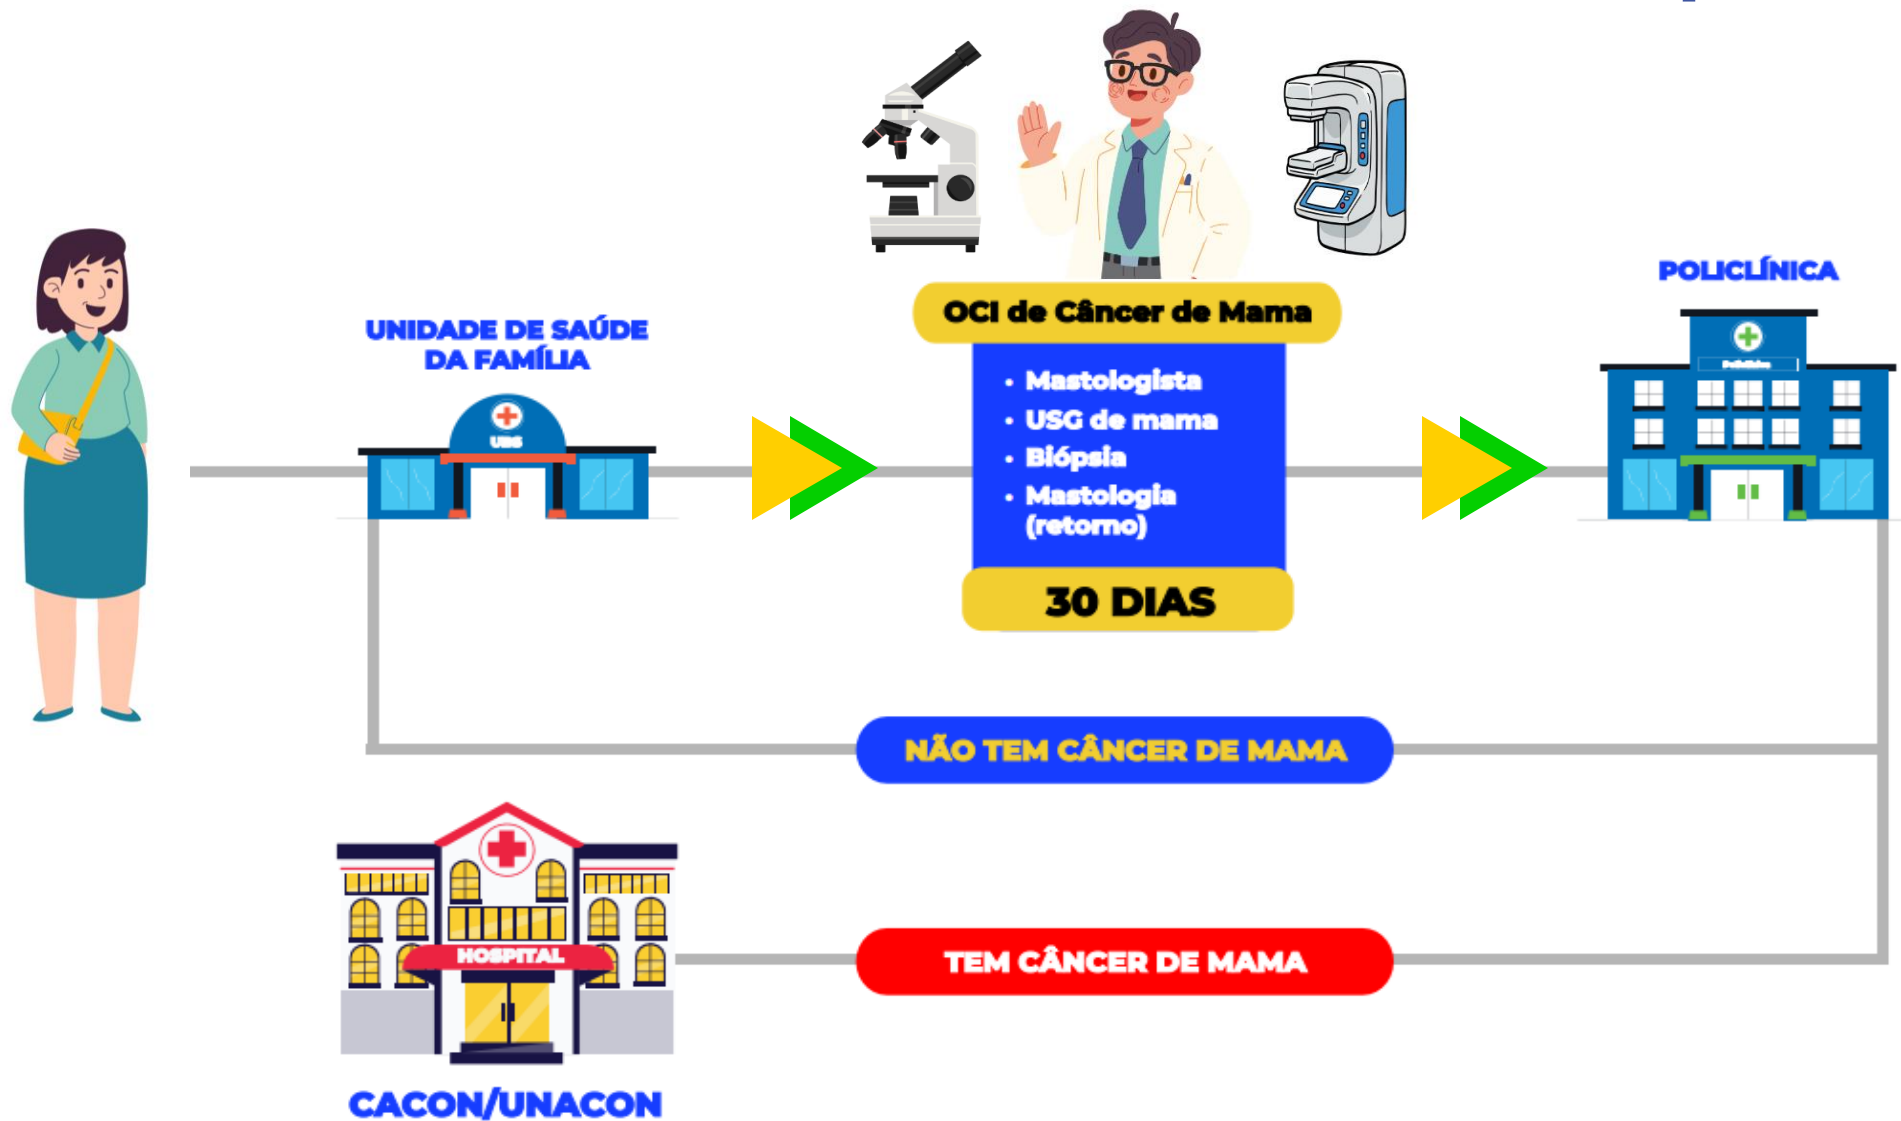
UNIDADE DE SAÚDE DA FAMÍLIA

UBS

OCI de Câncer de Mama

• Mastologista
• USG de mama
• Biópsia
• Mastologia (retorno)

30 DIAS

POLICLÍNICA

NÃO TEM CÂNCER DE MAMA

HOSPITAL

TEM CÂNCER DE MAMA

CACON/UNACON